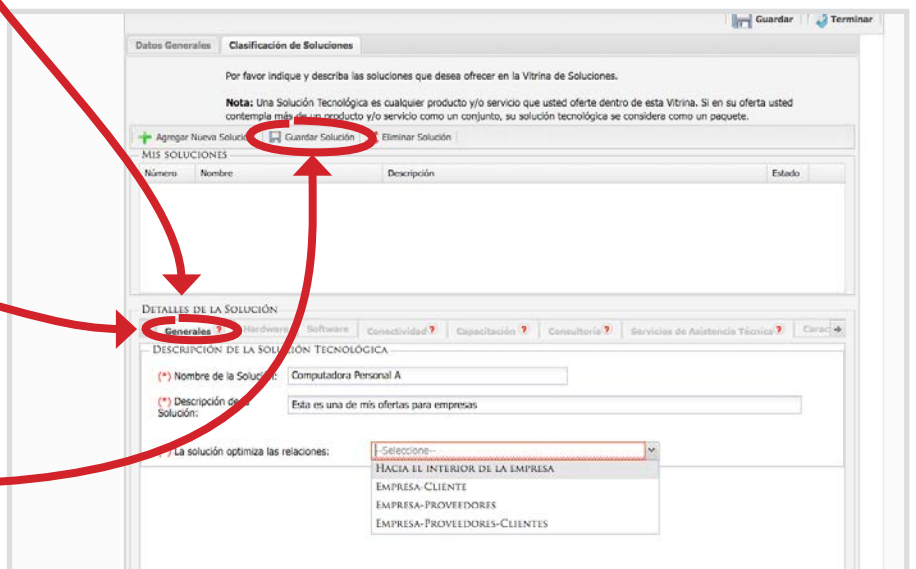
Guardar | Terminar

Datos Generales | Clasificación de Soluciones

Por favor indique y describa las soluciones que desea ofrecer en la Vitrina de Soluciones.

Nota: Una Solución Tecnológica es cualquier producto y/o servicio que usted oferte dentro de esta Vitrina. Si en su oferta usted contempla más de un producto y/o servicio como un conjunto, su solución tecnológica se considera como un paquete.

Agregar Nueva Soluci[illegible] | Guardar Solución | Eliminar Solución

MIS SOLUCIONES

| Número | Nombre | Descripción | Estado |
|---|---|---|---|

DETALLES DE LA SOLUCIÓN

Generales | Hardware | Software | Conectividad | Capacitación | Consultoría | Servicios de Asistencia Técnica | Carac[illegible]

DESCRIPCIÓN DE LA SOLUCIÓN TECNOLÓGICA

(*) Nombre de la Soluci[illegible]: Computadora Personal A

(*) Descripción de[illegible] Solución: Esta es una de mis ofertas para empresas

(*) La solución optimiza las relaciones: --Seleccione--

HACIA EL INTERIOR DE LA EMPRESA
EMPRESA-CLIENTE
EMPRESA-PROVEEDORES
EMPRESA-PROVEEDORES-CLIENTES